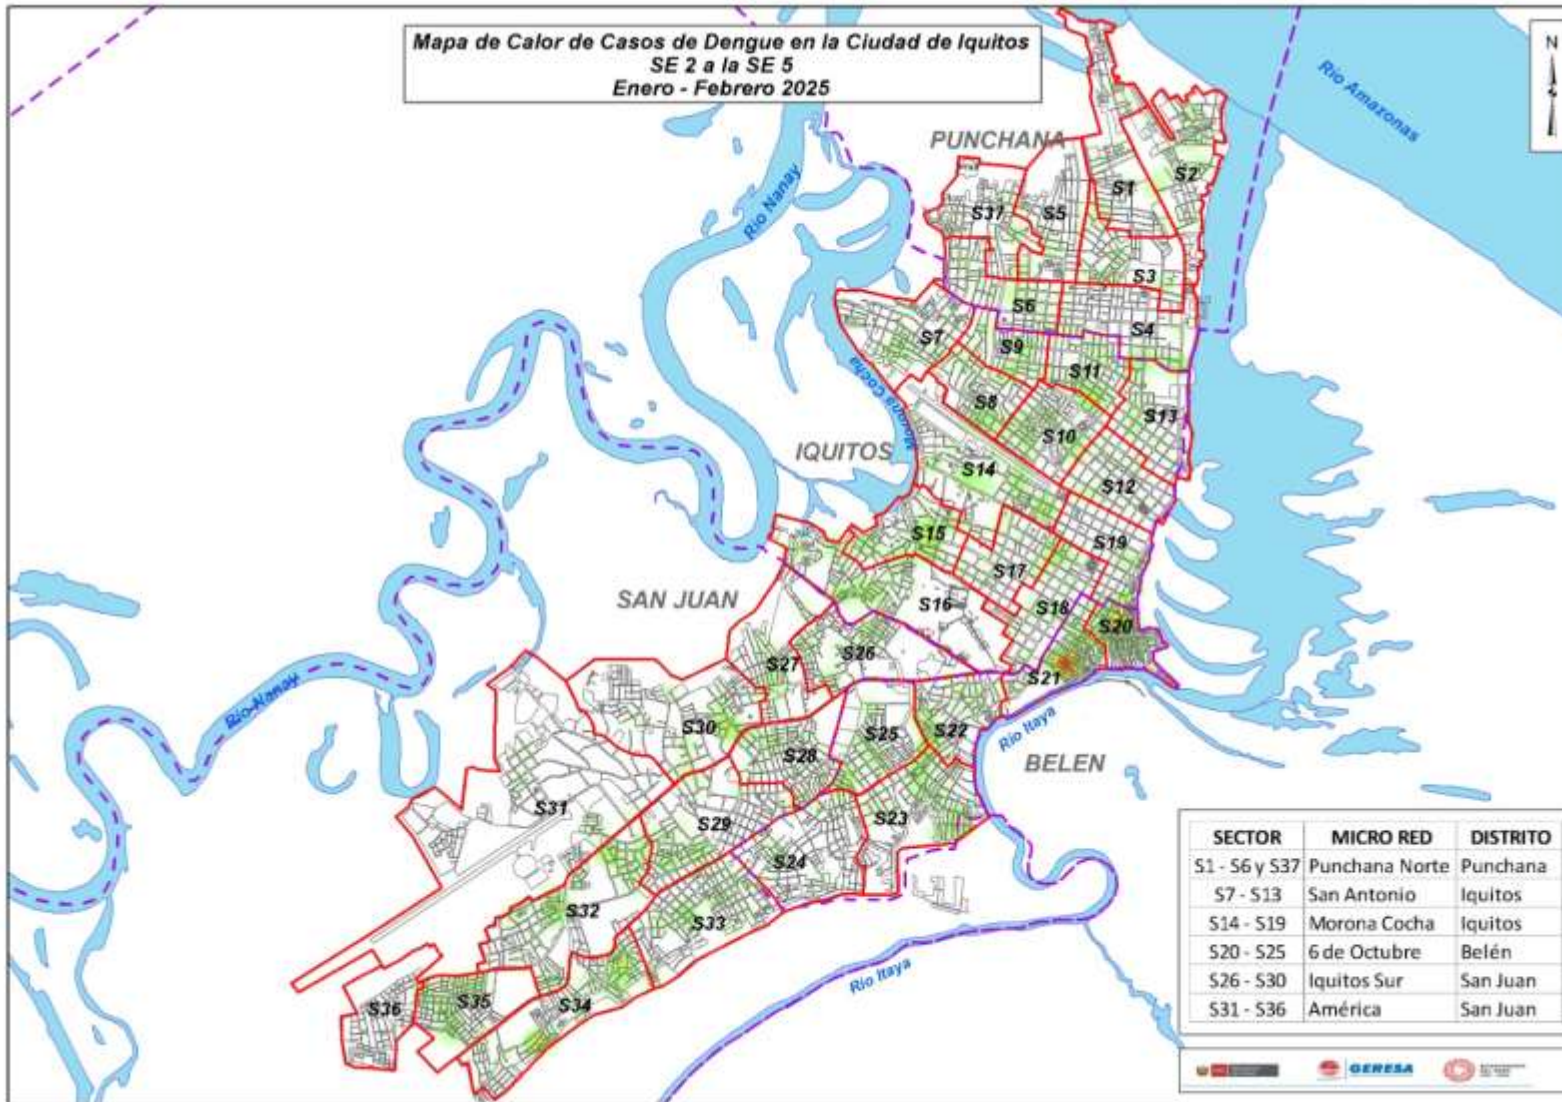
Mapa de Calor de Casos de Dengue en la Ciudad de Iquitos
SE 2 a la SE 5
Enero - Febrero 2025

N

Rio Amazonas

Rio Nanay

PUNCHANA

S1 S2 S37 S5 S3 S6 S4 S7 S9 S11 S13 S8 S10

Morona Cocha

IQUITOS

S14 S12 S15 S19 S17 S16 S18 S20

SAN JUAN

S27 S26 S21

Rio Nanay

S30 S25 S22

Rio Itaya

S28

BELEN

S31 S29 S23 S24 S32 S33

Rio Itaya

S36 S35 S34

| SECTOR | MICRO RED | DISTRITO |
|---|---|---|
| S1 - S6 y S37 | Punchana Norte | Punchana |
| S7 - S13 | San Antonio | Iquitos |
| S14 - S19 | Morona Cocha | Iquitos |
| S20 - S25 | 6 de Octubre | Belén |
| S26 - S30 | Iquitos Sur | San Juan |
| S31 - S36 | América | San Juan |

GERESA